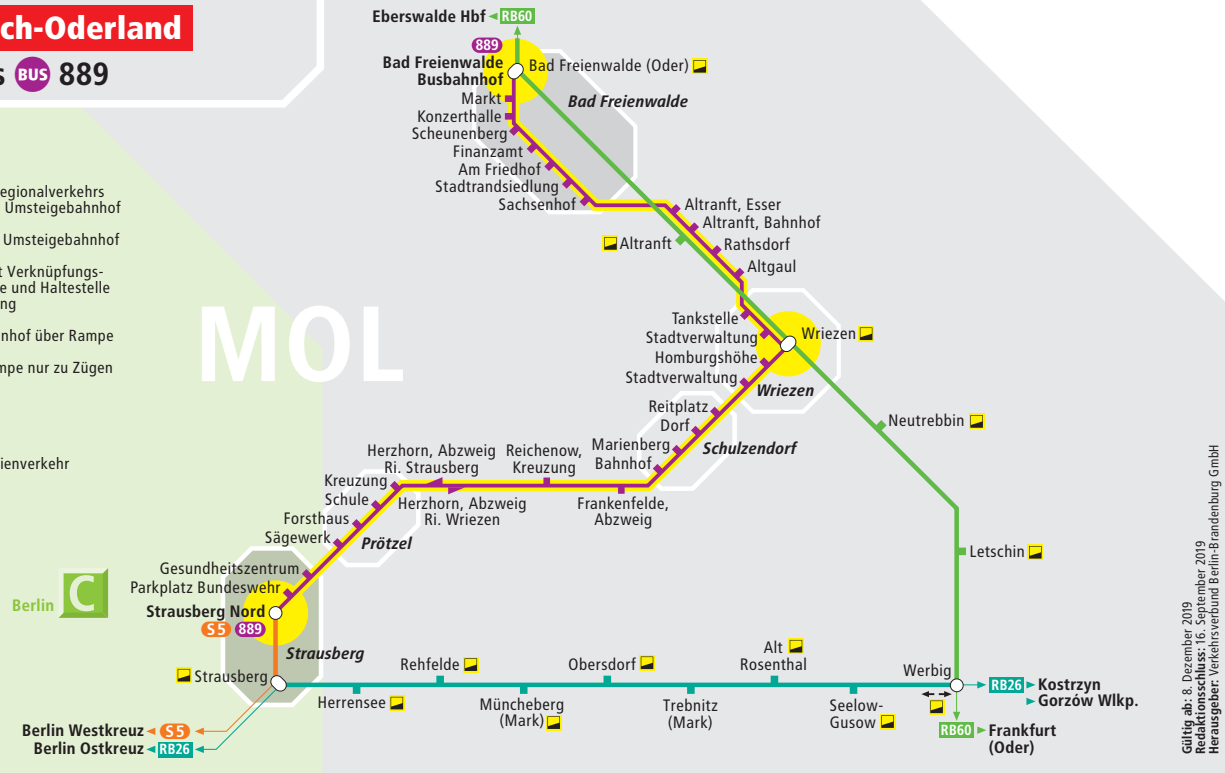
ch-Oderland
s BUS 889

egionalverkehrs
Umsteigebahnhof

Umsteigebahnhof

t Verknüpfungs-
e und Haltestelle
ng

nhof über Rampe

mpe nur zu Zügen

ienverkehr

MOL

Eberswalde Hbf RB60
889
Bad Freienwalde Busbahnhof
Bad Freienwalde (Oder)
Bad Freienwalde
Markt
Konzerthalle
Scheunenberg
Finanzamt
Am Friedhof
Stadtrandsiedlung
Sachsenhof
Altranft, Esser
Altranft, Bahnhof
Altranft
Rathsdorf
Altgaul
Tankstelle
Stadtverwaltung
Wriezen
Homburgshöhe
Stadtverwaltung
Wriezen
Neutrebbin
Reitplatz
Dorf
Marienberg
Bahnhof
Schulzendorf
Herzhorn, Abzweig Ri. Strausberg
Reichenow, Kreuzung
Kreuzung
Schule
Herzhorn, Abzweig Ri. Wriezen
Frankenfelde, Abzweig
Forsthaus
Sägewerk
Prötzel
Letschin
Gesundheitszentrum
Parkplatz Bundeswehr
Berlin C
Strausberg Nord
S5 889
Strausberg
Strausberg
Rehfelde
Obersdorf
Alt Rosenthal
Werbig
RB26 Kostrzyn
Gorzów Wlkp.
Herrensee
Müncheberg (Mark)
Trebnitz (Mark)
Seelow-Gusow
RB60 Frankfurt (Oder)
Berlin Westkreuz S5
Berlin Ostkreuz RB26

Gültig ab: 8. Dezember 2019
Redaktionsschluss: 16. September 2019
Herausgeber: Verkehrsverbund Berlin-Brandenburg GmbH